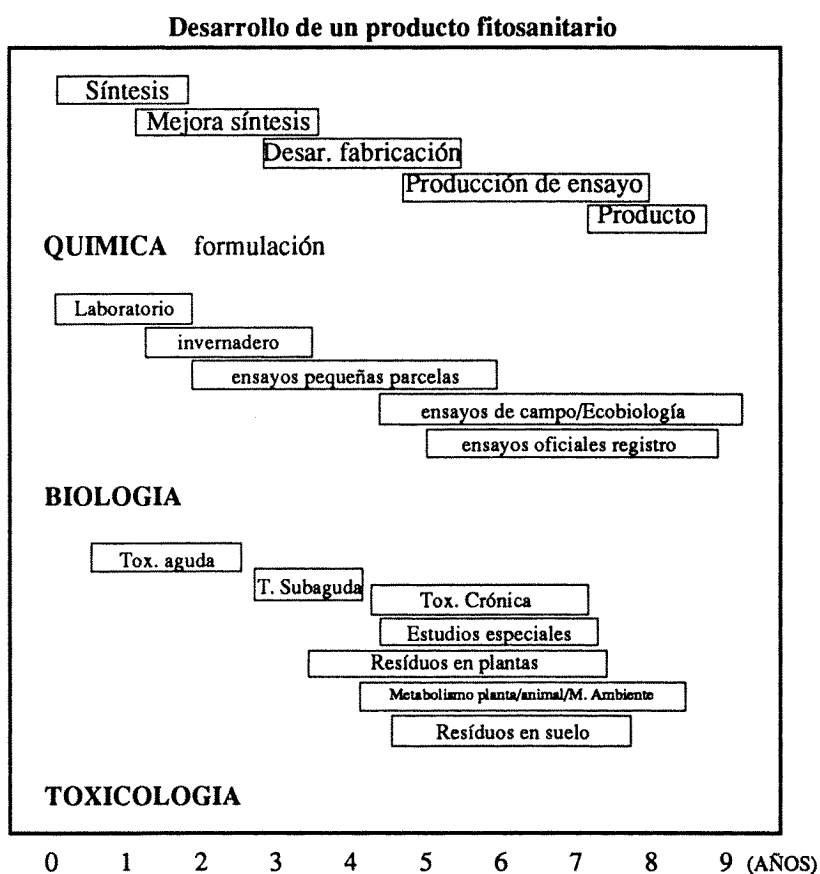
Desarrollo de un producto fitosanitario

Síntesis

Mejora síntesis

Desar. fabricación

Producción de ensayo

Producto

QUIMICA formulación

Laboratorio

invernadero

ensayos pequeñas parcelas

ensayos de campo/Ecobiología

ensayos oficiales registro

BIOLOGIA

Tox. aguda

T. Subaguda

Tox. Crónica

Estudios especiales

Resíduos en plantas

Metabolismo planta/animal/M. Ambiente

Resíduos en suelo

TOXICOLOGIA

0 1 2 3 4 5 6 7 8 9 (AÑOS)